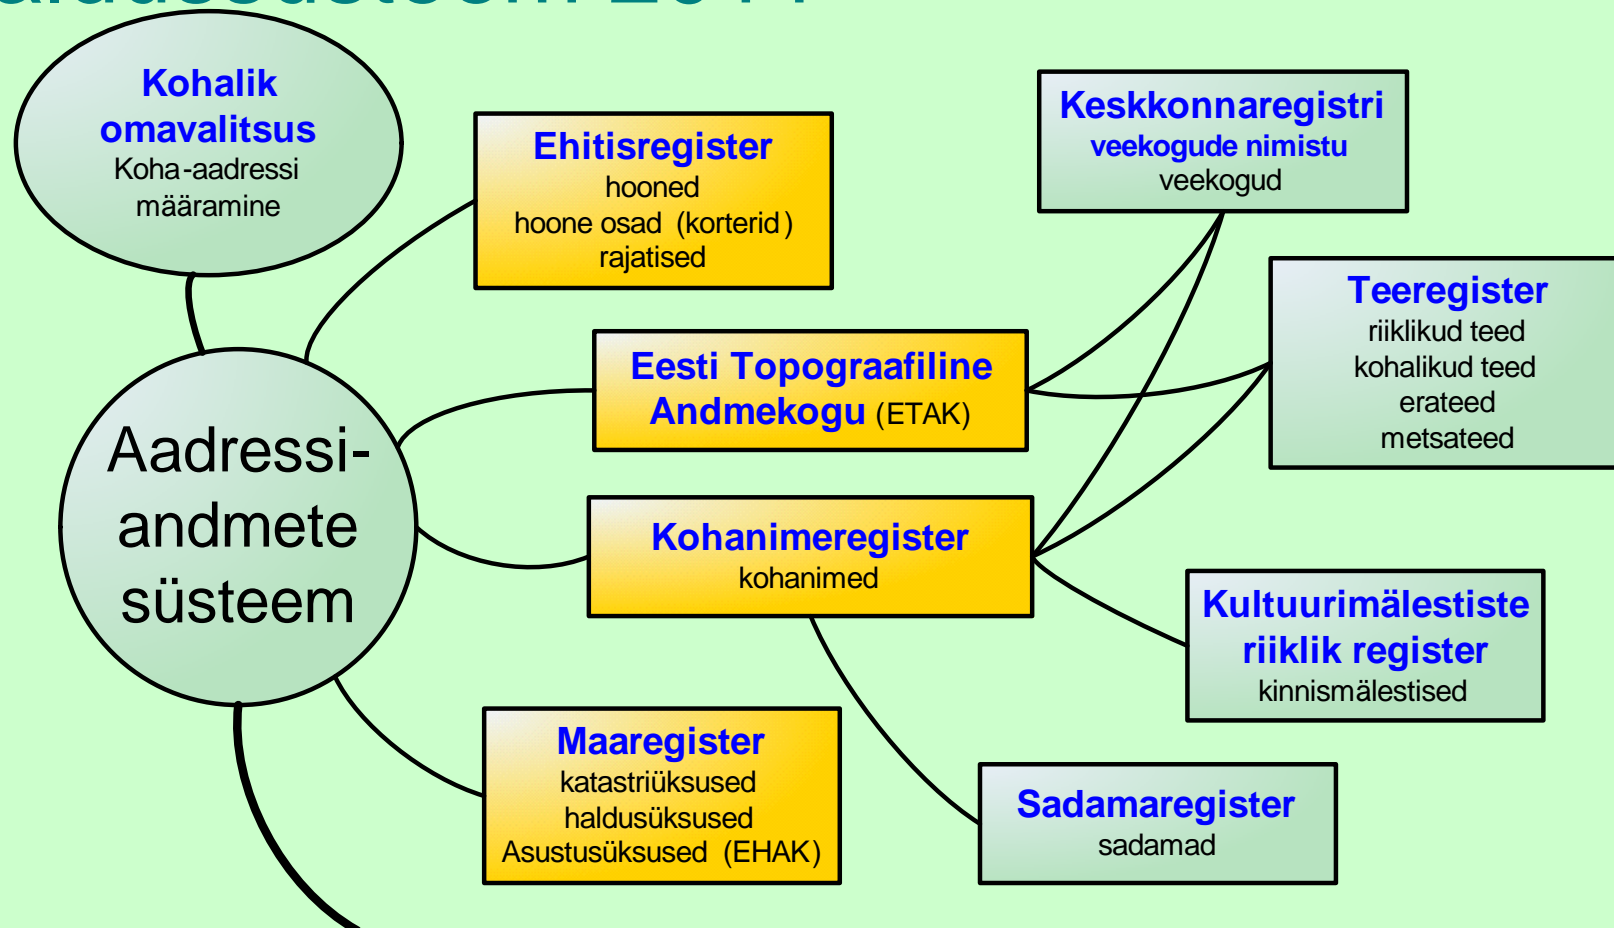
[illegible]

Kohalik omavalitsus
Koha-aadressi määramine

Ehitisregister
hooned
hoone osad (korterid)
rajatised

Keskkonnaregistri
veekogude nimistu
veekogud

Teeregister
riiklikud teed
kohalikud teed
erateed
metsateed

Eesti Topograafiline Andmekogu (ETAK)

Aadressi-andmete süsteem

Kohanimeregister
kohanimed

Kultuurimälestiste riiklik register
kinnismälestised

Maaregister
katastriüksused
haldusüksused
Asustusüksused (EHAK)

Sadamaregister
sadamad